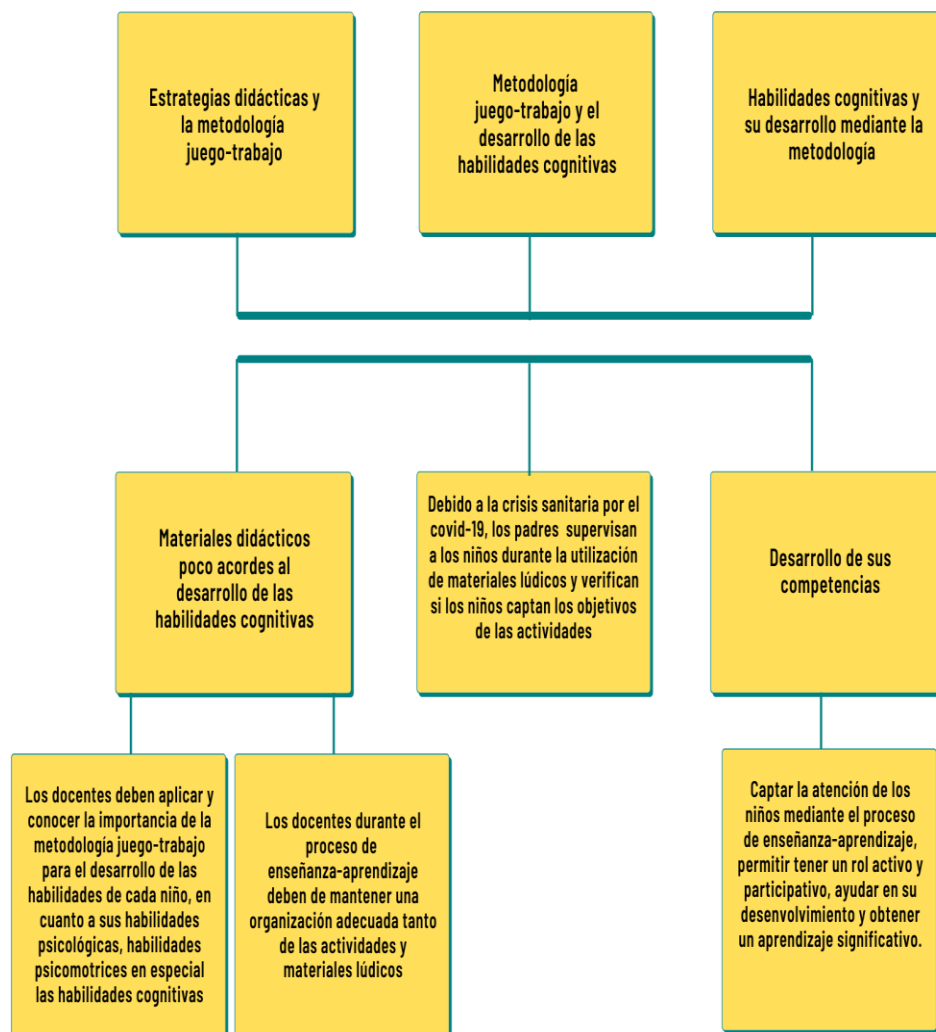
Estrategias didácticas y la metodología juego-trabajo

Metodología juego-trabajo y el desarrollo de las habilidades cognitivas

Habilidades cognitivas y su desarrollo mediante la metodología

Materiales didácticos poco acordes al desarrollo de las habilidades cognitivas

Debido a la crisis sanitaria por el covid-19, los padres supervisan a los niños durante la utilización de materiales lúdicos y verifican si los niños captan los objetivos de las actividades

Desarrollo de sus competencias

Los docentes deben aplicar y conocer la importancia de la metodología juego-trabajo para el desarrollo de las habilidades de cada niño, en cuanto a sus habilidades psicológicas, habilidades psicomotrices en especial las habilidades cognitivas

Los docentes durante el proceso de enseñanza-aprendizaje deben de mantener una organización adecuada tanto de las actividades y materiales lúdicos

Captar la atención de los niños mediante el proceso de enseñanza-aprendizaje, permitir tener un rol activo y participativo, ayudar en su desenvolvimiento y obtener un aprendizaje significativo.